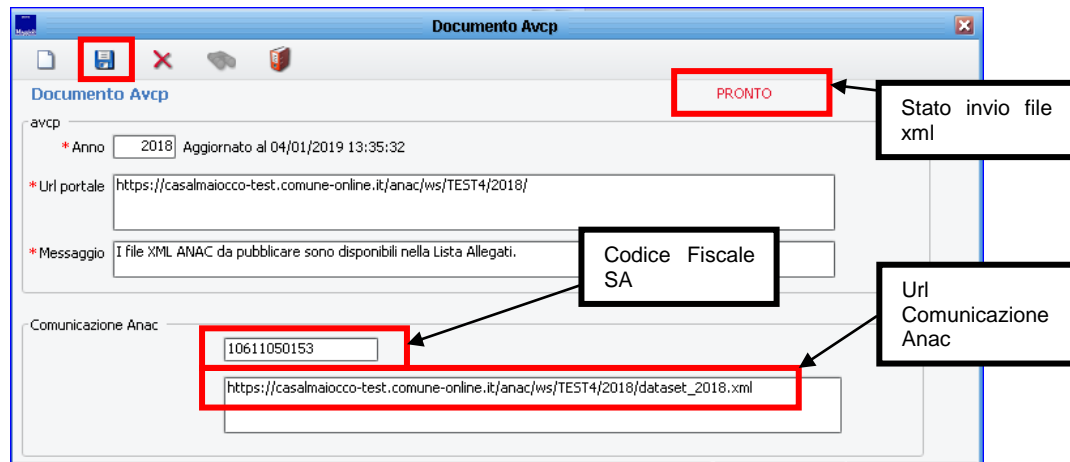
Documento Avcp

Documento Avcp

PRONTO

Stato invio file xml

avcp

*Anno 2018 Aggiornato al 04/01/2019 13:35:32

*Url portale https://casalmaiocco-test.comune-online.it/anac/ws/TEST4/2018/

*Messaggio I file XML ANAC da pubblicare sono disponibili nella Lista Allegati.

Codice Fiscale SA

Url Comunicazione Anac

Comunicazione Anac

10611050153

https://casalmaiocco-test.comune-online.it/anac/ws/TEST4/2018/dataset_2018.xml